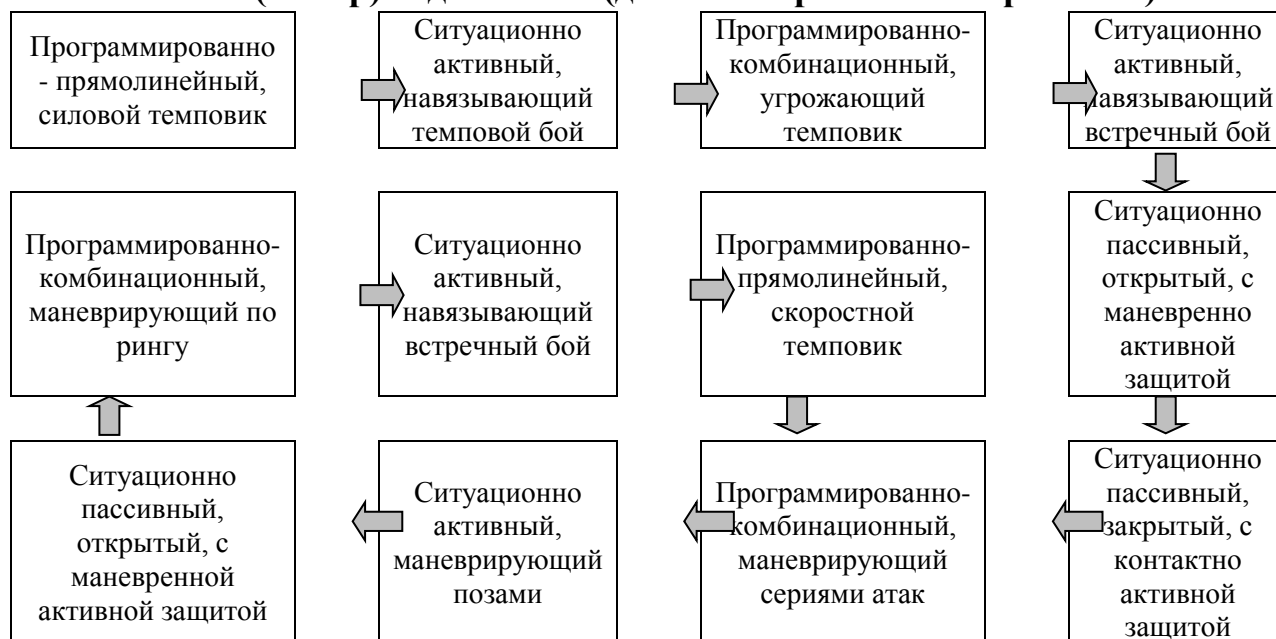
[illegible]

Программированно - прямолинейный, силовой темповик

Ситуационно активный, навязывающий темповой бой

Программированно-комбинационный, угрожающий темповик

Ситуационно активный, навязывающий встречный бой

Ситуационно пассивный, открытый, с маневренно активной защитой

Программированно-прямолинейный, скоростной темповик

Ситуационно активный, навязывающий встречный бой

Программированно-комбинационный, маневрирующий по рингу

Ситуационно пассивный, закрытый, с контактно активной защитой

Программированно-комбинационный, маневрирующий сериями атак

Ситуационно активный, маневрирующий позами

Ситуационно пассивный, открытый, с маневренной активной защитой